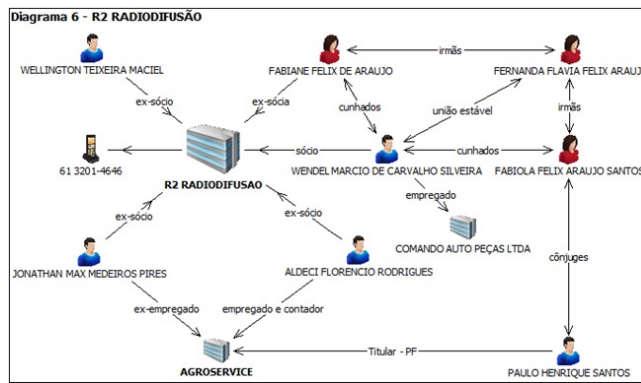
Diagrama 6 - R2 RADIODIFUSÃO

WELLINGTON TEIXEIRA MACIEL

FABIANE FELIX DE ARAUJO

irmãs

FERNANDA FLAVIA FELIX ARAUJ

ex-sócio

ex-sócia

cunhados

união estável

irmãs

61 3201-4646

R2 RADIODIFUSAO

sócio

WENDEL MARCIO DE CARVALHO SILVEIRA

cunhados

FABIOLA FELIX ARAUJO SANTOS

empregado

ex-sócio

ex-sócio

COMANDO AUTO PEÇAS LTDA

cônjuges

JONATHAN MAX MEDEIROS PIRES

ALDECI FLORENCIO RODRIGUES

ex-empregado

empregado e contador

AGROSERVICE

Titular - PF

PAULO HENRIQUE SANTOS